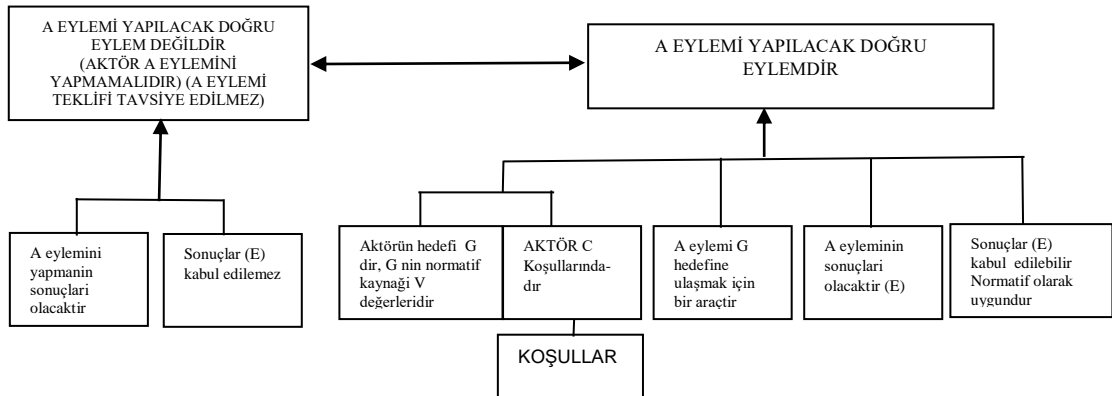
A EYLEMİ YAPILACAK DOĞRU EYLEM DEĞİLDİR (AKTÖR A EYLEMİNİ YAPMAMALIDIR) (A EYLEMİ TEKLİFİ TAVSİYE EDİLMEZ)

A EYLEMİ YAPILACAK DOĞRU EYLEMDİR

A eylemini yapmanin sonuçlari olacaktir

Sonuçlar (E) kabul edilemez

Aktörün hedefi G dir, G nin normatif kaynaği V değerleridir

AKTÖR C Koşullarındadır

A eylemi G hedefine ulaşmak için bir araçtir

A eyleminin sonuçlari olacaktir (E)

Sonuçlar (E) kabul edilebilir Normatif olarak uygundur

KOŞULLAR